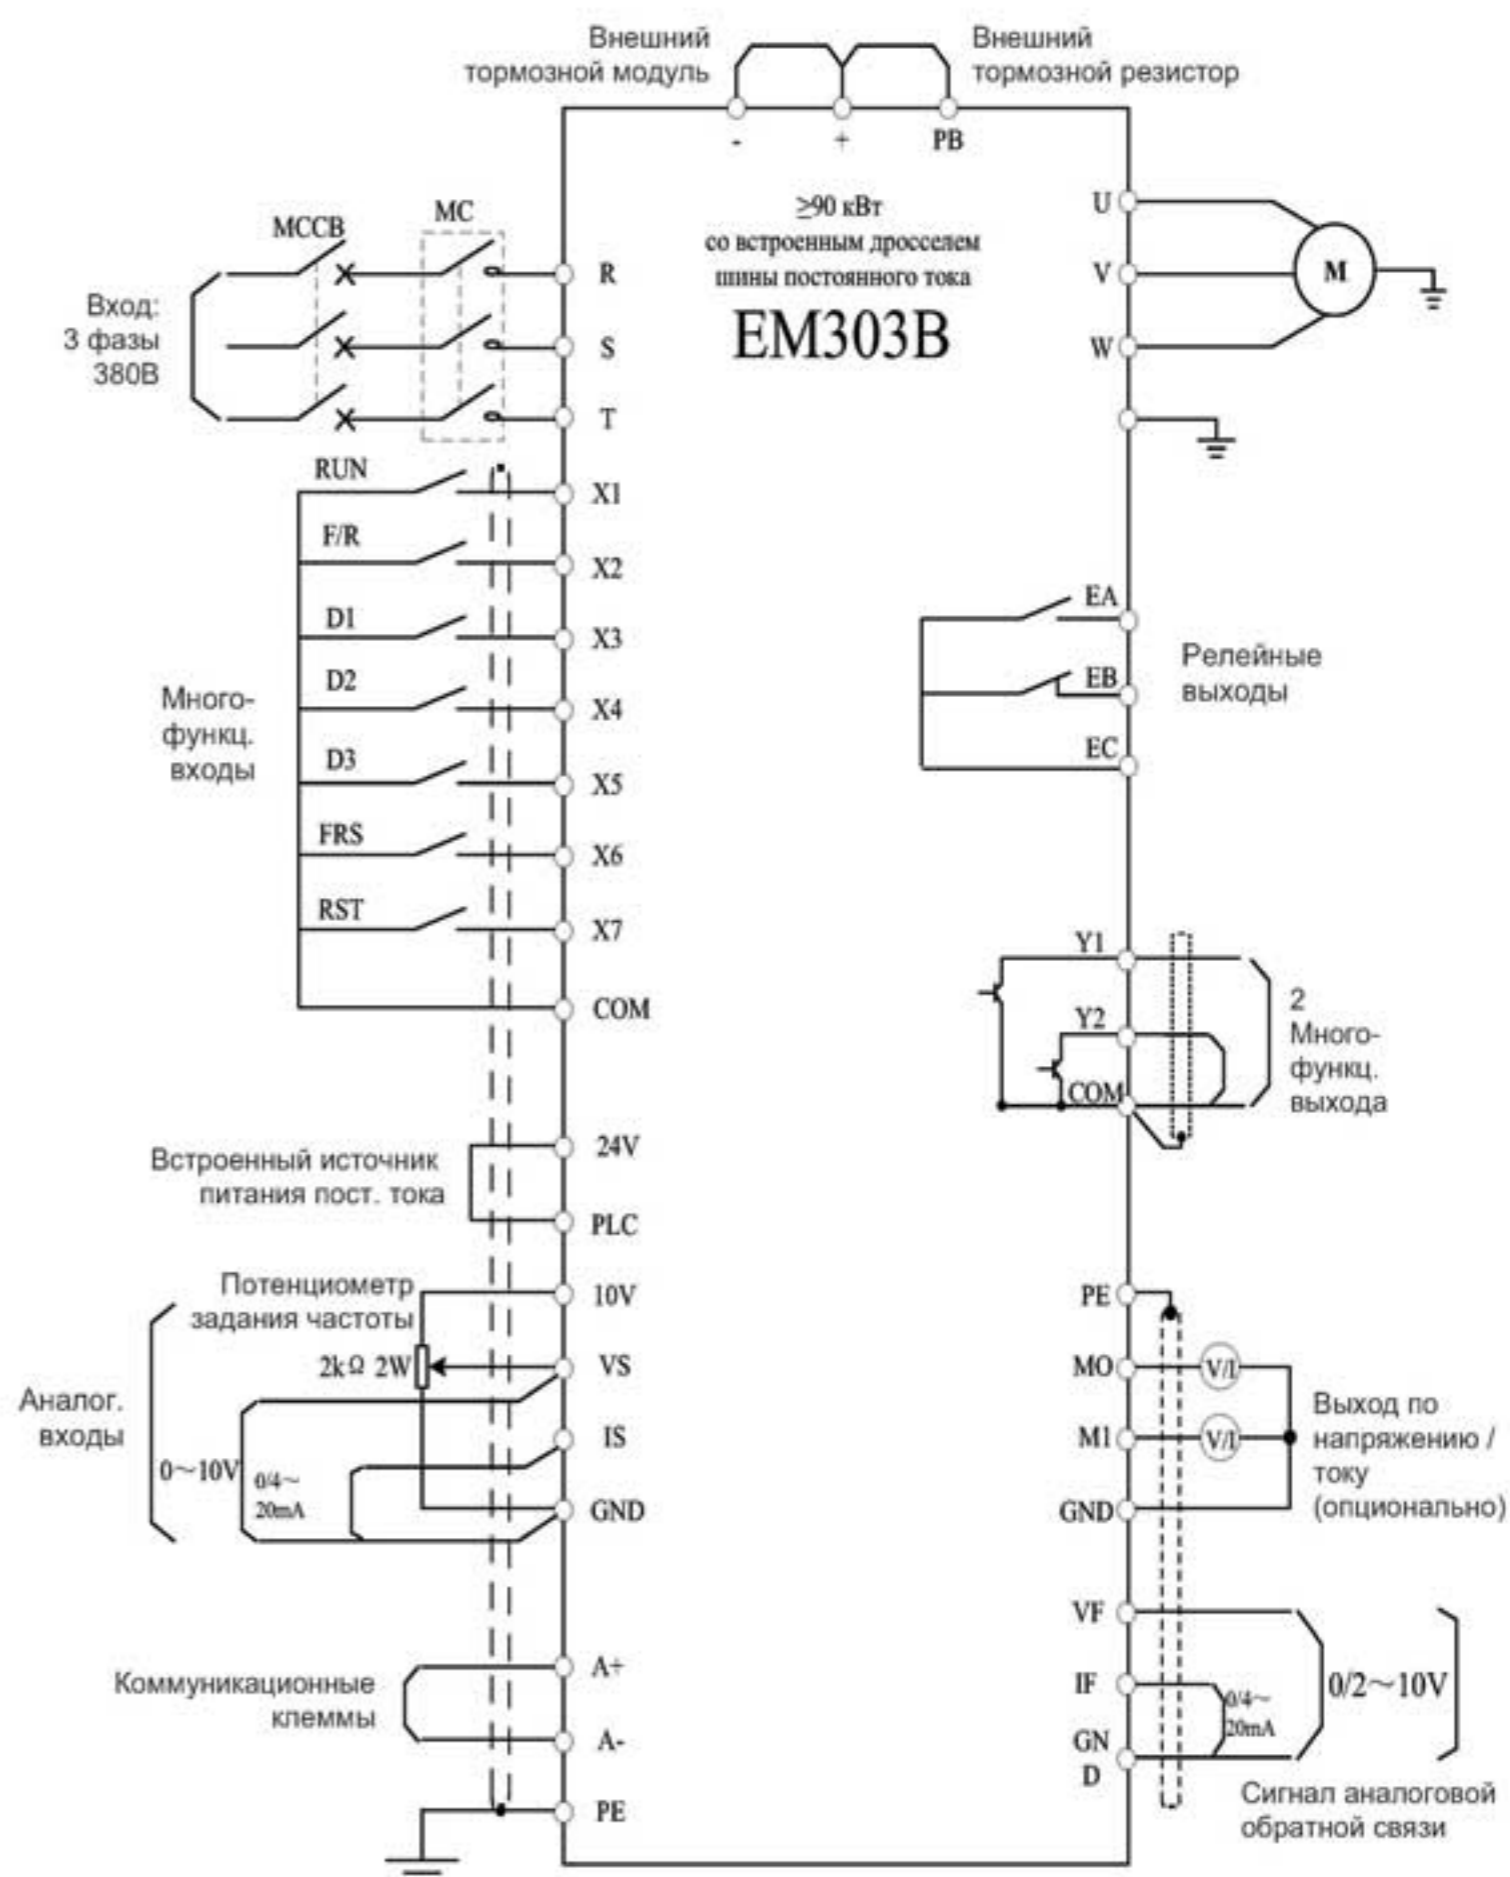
Внешний тормозной модуль

Внешний тормозной резистор

- + PB

$\geq$90 кВт
со встроенным дросселем
шины постоянного тока

EM303B

MCCB MC

Вход:
3 фазы
380В

R
S
T

U
V
W

M

RUN X1
F/R X2
D1 X3
D2 X4
D3 X5
FRS X6
RST X7
COM

Много-
функц.
входы

EA
EB
EC

Релейные
выходы

Y1
Y2
COM

2
Много-
функц.
выхода

Встроенный источник питания пост. тока

24V
PLC

Потенциометр задания частоты

10V
2kΩ 2W VS
IS
GND

Аналог.
входы

0~10V 0/4~20mA

PE
MO V/I
M1 V/I
GND

Выход по напряжению / току (опционально)

Коммуникационные клеммы

A+
A-
PE

VF
IF 0/4~20mA
GND

0/2~10V

Сигнал аналоговой обратной связи